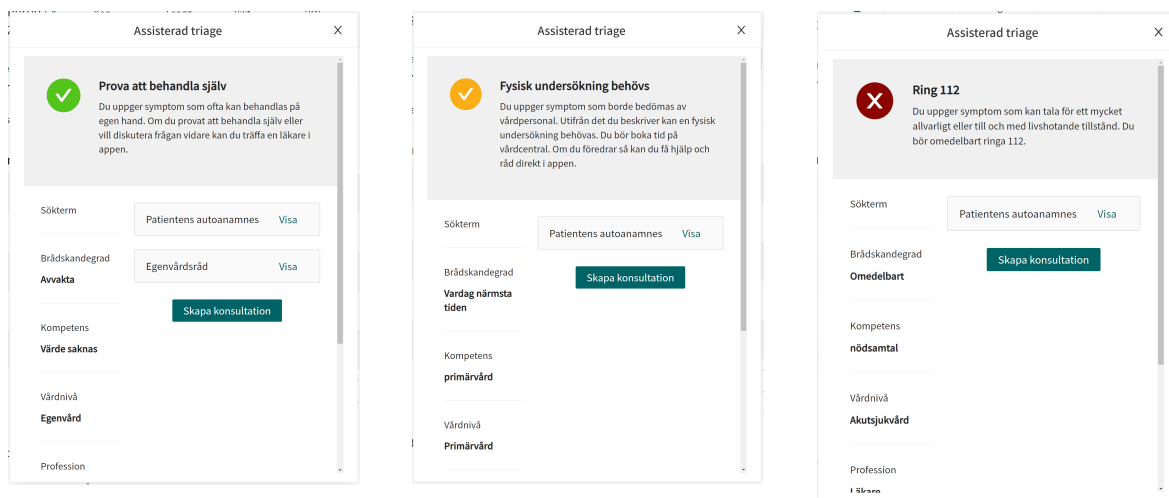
Assisterad triage

Prova att behandla själv

Du uppger symptom som ofta kan behandlas på egen hand. Om du provat att behandla själv eller vill diskutera frågan vidare kan du träffa en läkare i appen.

Sökterm

Patientens autoanamnes Visa

Brådskandegrad
Avvakta

Egenvårdsråd Visa

Skapa konsultation

Kompetens
Värde saknas

Vårdnivå
Egenvård

Profession

Assisterad triage

Fysisk undersökning behövs

Du uppger symptom som borde bedömas av vårdpersonal. Utifrån det du beskriver kan en fysisk undersökning behövas. Du bör boka tid på vårdcentral. Om du föredrar så kan du få hjälp och råd direkt i appen.

Sökterm

Patientens autoanamnes Visa

Skapa konsultation

Brådskandegrad
Vardag närmsta tiden

Kompetens
primärvård

Vårdnivå
Primärvård

Assisterad triage

Ring 112

Du uppger symptom som kan tala för ett mycket allvarligt eller till och med livshotande tillstånd. Du bör omedelbart ringa 112.

Sökterm

Patientens autoanamnes Visa

Skapa konsultation

Brådskandegrad
Omedelbart

Kompetens
nödsamtal

Vårdnivå
Akutsjukvård

Profession
Läkare